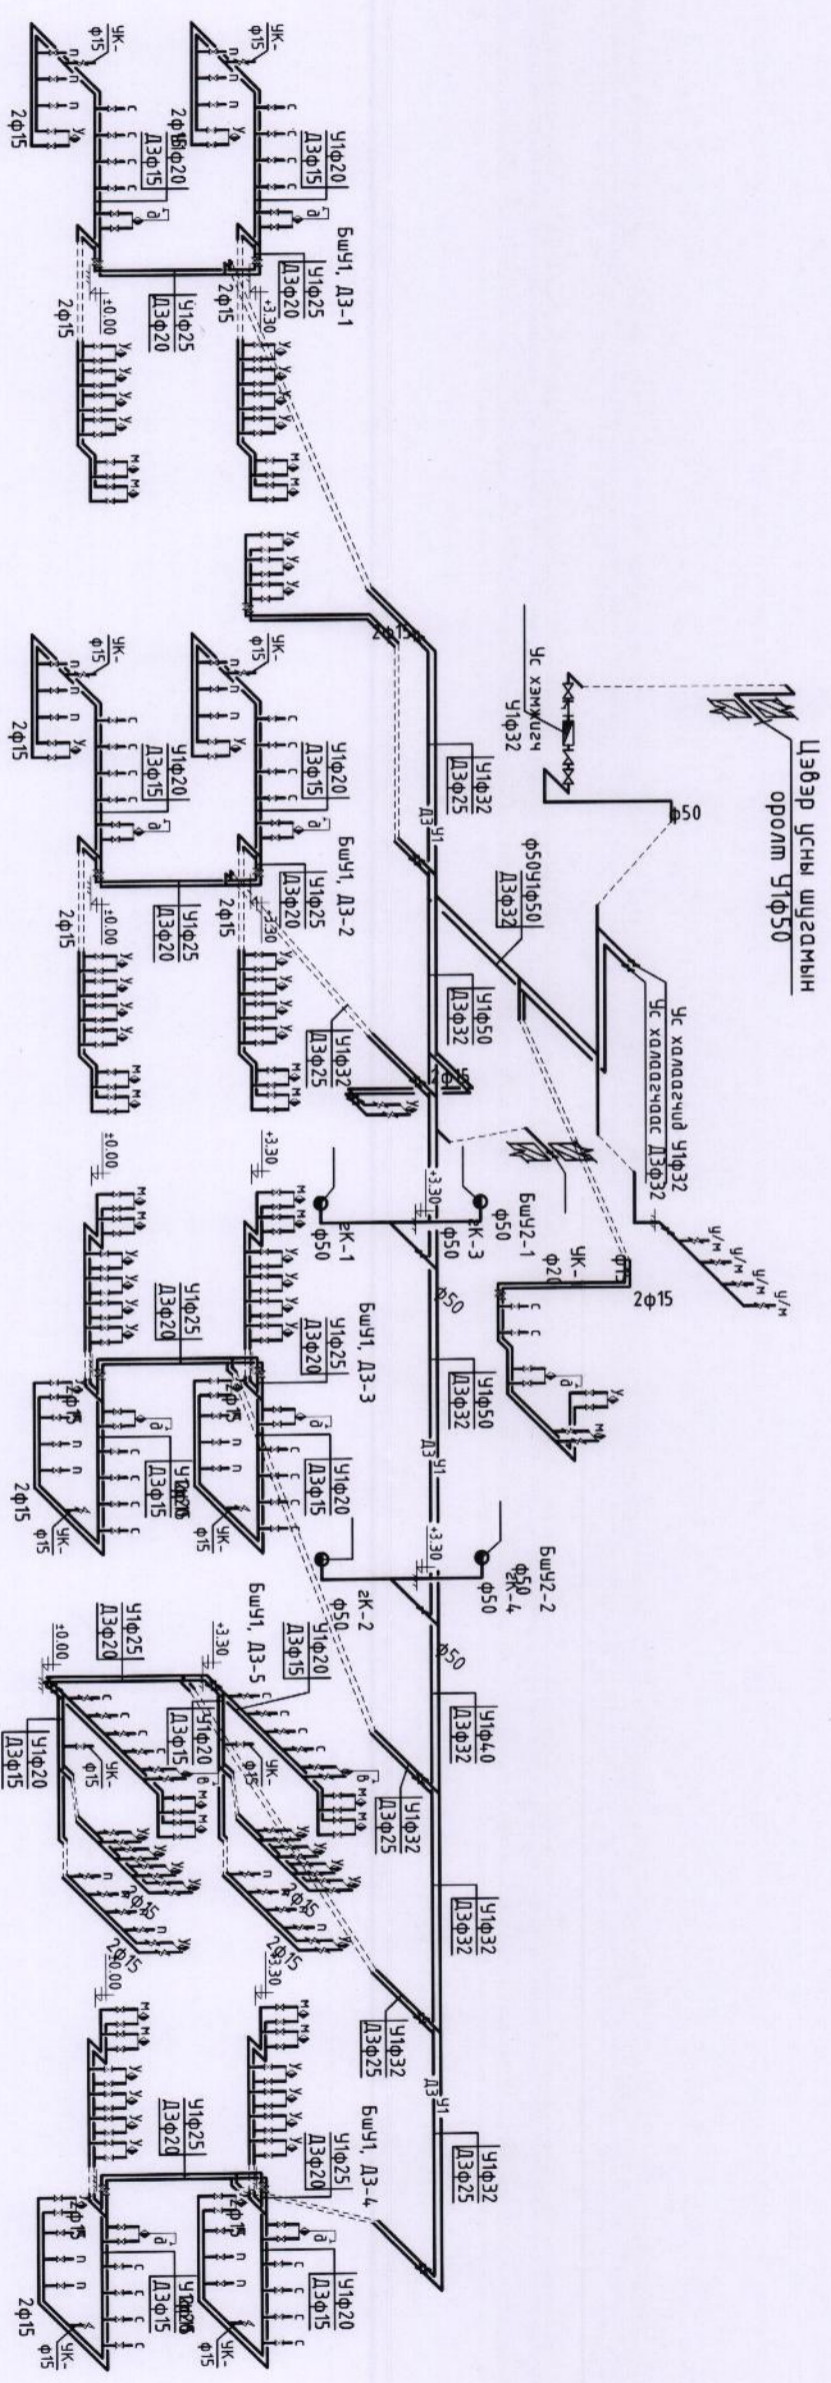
Цэвэр усны шугамын оролт У1ф50

Ус хэмжигч У1ф32

ф50

Ус халаагчаас Д3ф32

Ус халаагчид У1ф32

ф50У1ф50
Д3ф32

У1ф32
Д3ф25

У1ф50
Д3ф32

У1ф32
Д3ф25

БшУ1, Д3-1

У1ф25
Д3ф20

У1ф20
Д3ф15

УК-ф15

2ф15

±0.00

+3.30

БшУ1, Д3-2

У1ф25
Д3ф20

У1ф20
Д3ф15

2ф15

2ф15

БшУ2-1

гК-1
ф50

гК-3
ф50

ф50

УК-ф20

2ф15

у/м

БшУ1, Д3-3

У1ф25
Д3ф20

У1ф20
Д3ф15

У1ф50
Д3ф32

БшУ2-2

гК-2
ф50

гК-4
ф50

ф50

У1ф40
Д3ф32

У1ф32
Д3ф25

У1ф32
Д3ф32

БшУ1, Д3-5

У1ф25
Д3ф20

У1ф20
Д3ф15

У1ф32
Д3ф25

У1ф32
Д3ф25

БшУ1, Д3-4

У1ф25
Д3ф20

У1ф20
Д3ф15

УК-ф15

2ф15

±0.00

+3.30